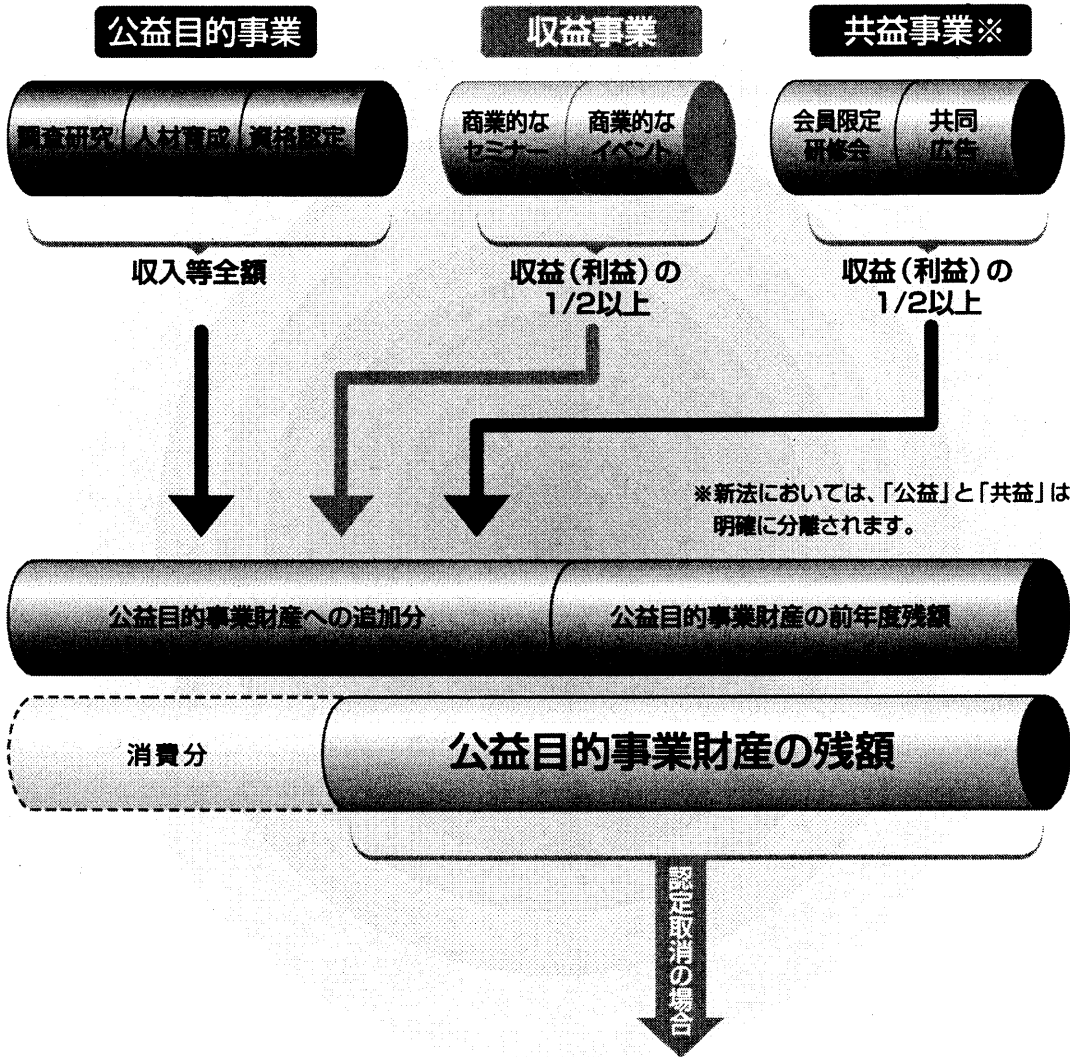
公益目的事業

調査研究 人材育成 資格認定

収入等全額

収益事業

商業的なセミナー 商業的なイベント

収益（利益）の1/2以上

共益事業※

会員限定研修会 共同広告

収益（利益）の1/2以上

※新法においては、「公益」と「共益」は明確に分離されます。

公益目的事業財産への追加分

公益目的事業財産の前年度残額

消費分

公益目的事業財産の残額

認定取消の場合